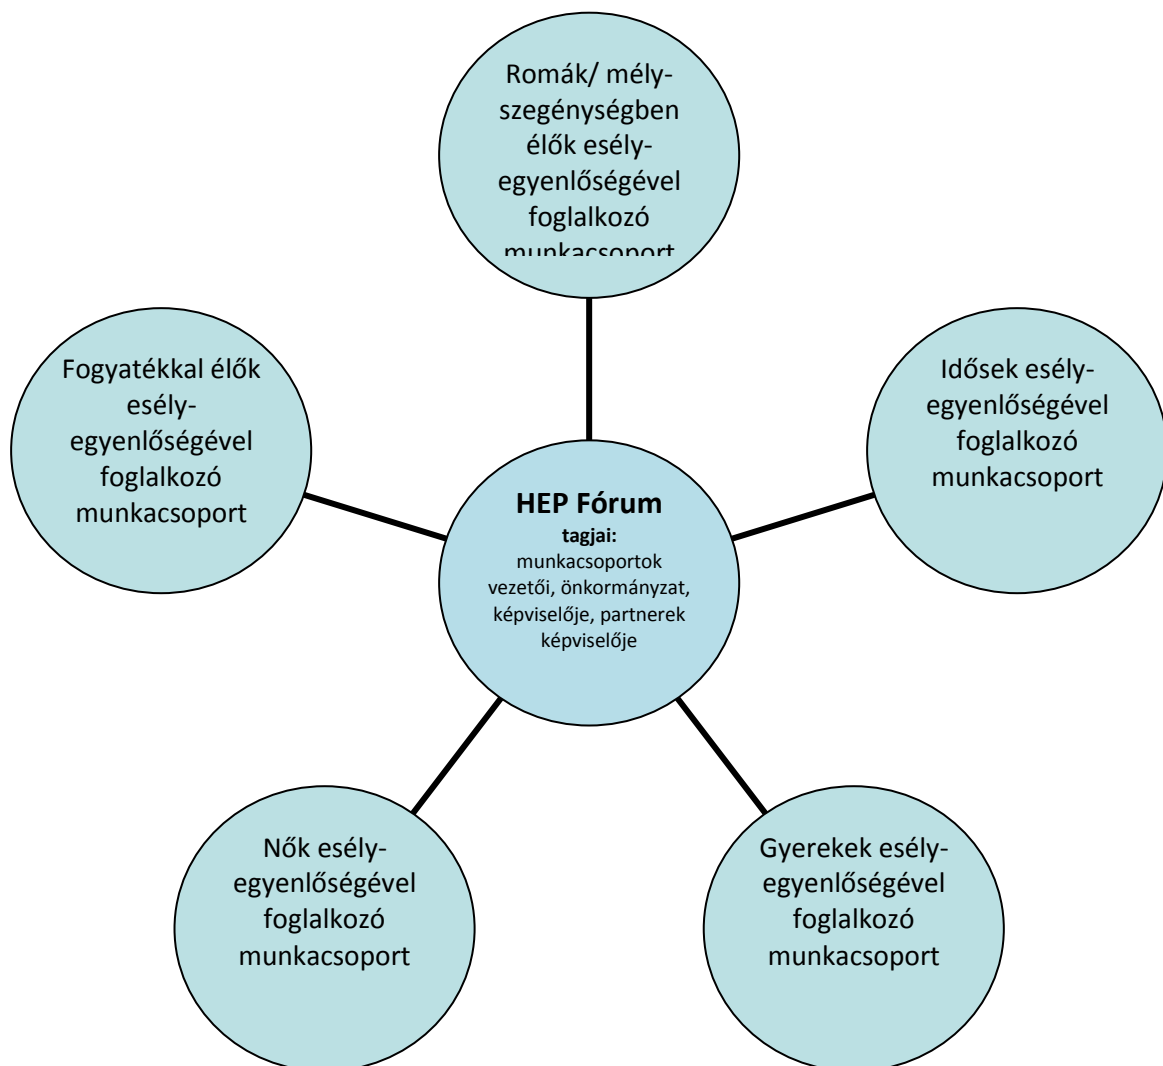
Romák/ mélyszegénységben élők esélyegyenlőségével foglalkozó munkacsoport

Fogyatékkal élők esélyegyenlőségével foglalkozó munkacsoport

Idősek esélyegyenlőségével foglalkozó munkacsoport

**HEP Fórum**
**tagjai:**
munkacsoportok vezetői, önkormányzat, képviselője, partnerek képviselője

Nők esélyegyenlőségével foglalkozó munkacsoport

Gyerekek esélyegyenlőségével foglalkozó munkacsoport